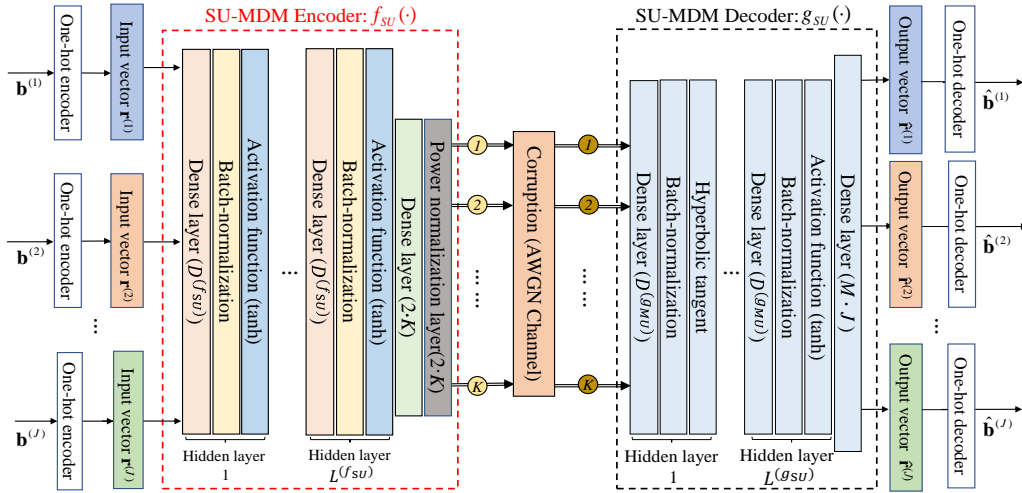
SU-MDM Encoder: $f_{SU}(\cdot)$

SU-MDM Decoder: $g_{SU}(\cdot)$

$\mathbf{b}^{(1)}$ One-hot encoder Input vector $\mathbf{r}^{(1)}$

$\mathbf{b}^{(2)}$ One-hot encoder Input vector $\mathbf{r}^{(2)}$

⋮

$\mathbf{b}^{(J)}$ One-hot encoder Input vector $\mathbf{r}^{(J)}$

Dense layer ($D^{(f_{SU})}$)
Batch-normalization
Activation function (tanh)

…

Dense layer ($D^{(f_{SU})}$)
Batch-normalization
Activation function (tanh)

Dense layer ($2 \cdot K$)
Power normalization layer($2 \cdot K$)

Hidden layer 1

Hidden layer $L^{(f_{SU})}$

1 2 ⋮ K

Corruption (AWGN Channel)

1 2 ⋮ K

Dense layer ($D^{(g_{MU})}$)
Batch-normalization
Hyperbolic tangent

…

Dense layer ($D^{(g_{MU})}$)
Batch-normalization
Activation function (tanh)

Dense layer ($M \cdot J$)

Hidden layer 1

Hidden layer $L^{(g_{SU})}$

Output vector $\hat{\mathbf{r}}^{(1)}$ One-hot decoder $\hat{\mathbf{b}}^{(1)}$

Output vector $\hat{\mathbf{r}}^{(2)}$ One-hot decoder $\hat{\mathbf{b}}^{(2)}$

⋮

Output vector $\hat{\mathbf{r}}^{(J)}$ One-hot decoder $\hat{\mathbf{b}}^{(J)}$